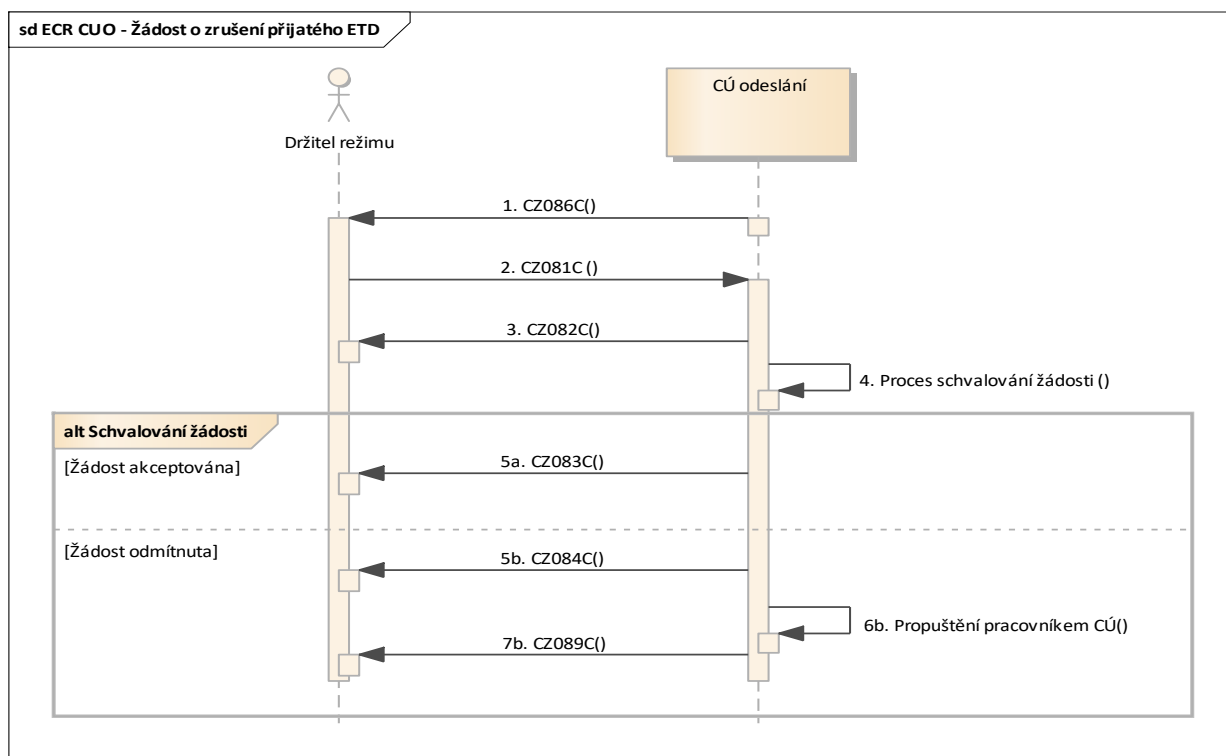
sd ECR CUO - Žádost o zrušení přijatého ETD

Držitel režimu

CÚ odeslání

1. CZ086C()

2. CZ081C ()

3. CZ082C()

4. Proces schvalování žádosti ()

alt Schvalování žádosti

[Žádost akceptována]

5a. CZ083C()

[Žádost odmítnuta]

5b. CZ084C()

6b. Propuštění pracovníkem CÚ()

7b. CZ089C()